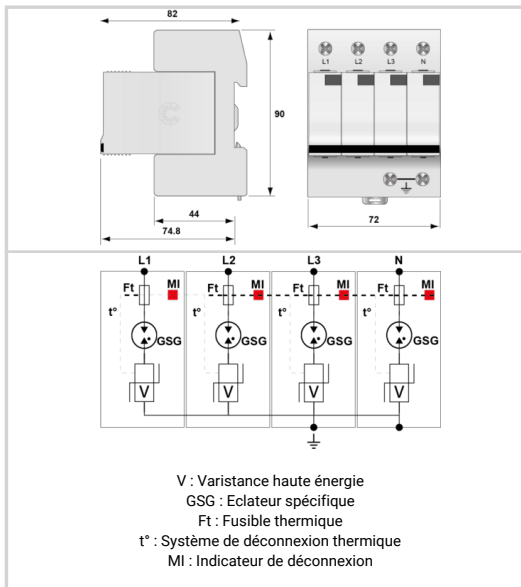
82

90

44

74.8

L1 L2 L3 N

72

L1 L2 L3 N

Ft MI Ft MI Ft MI Ft MI

t° t° t° t°

GSG GSG GSG GSG

V V V V

V : Varistance haute énergie
GSG : Eclateur spécifique
Ft : Fusible thermique
t° : Système de déconnexion thermique
MI : Indicateur de déconnexion